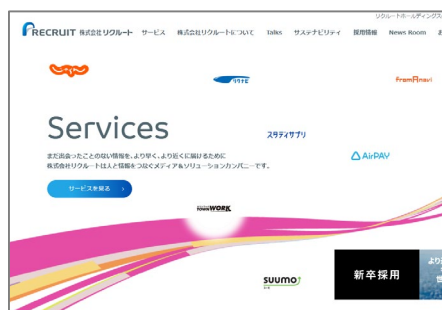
リクルートホールディングス

RECRUIT 株式会社リクルート サービス 株式会社リクルートについて Talks サステナビリティ 採用情報 News Room

じゃらん

リクナビ

FromA navi

Services

スタディサプリ

まだ出会ったことのない情報を、より早く、より近くに届けるために
株式会社リクルートは人と情報をつなぐメディア＆ソリューションカンパニーです。

AirPAY

サービスを見る

TOWNWORK

SUUMO

新卒採用

より
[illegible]